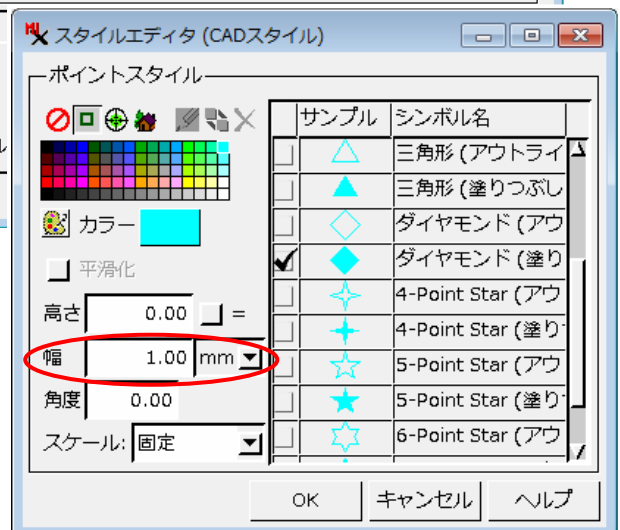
スタイルエディタ (CADスタイル)

ポイントスタイル

カラー

平滑化

高さ 0.00 =

幅 1.00 mm

角度 0.00

スケール: 固定

| | サンプル | シンボル名 |
|---|---|---|
| | | 三角形 (アウトライ |
| | | 三角形 (塗りつぶし |
| | | ダイヤモンド (アウ |
| ✔ | | ダイヤモンド (塗り |
| | | 4-Point Star (アウ |
| | | 4-Point Star (塗り |
| | | 5-Point Star (アウ |
| | | 5-Point Star (塗り |
| | | 6-Point Star (アウ |

OK キャンセル ヘルプ